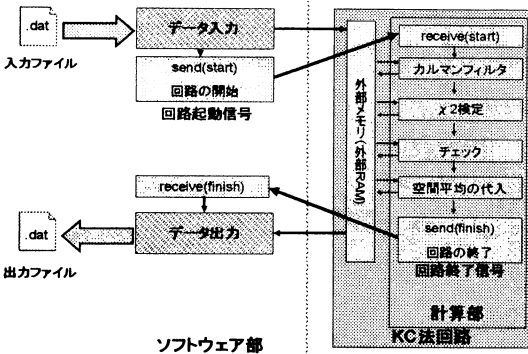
.dat

入力ファイル

データ入力

send(start)

回路の開始

回路起動信号

receive(finish)

データ出力

.dat

出力ファイル

ソフトウェア部

外部メモリ(外部RAM)

receive(start)

カルマンフィルタ

$\chi$2検定

チェック

空間平均の代入

send(finish)

回路の終了

回路終了信号

計算部

KC法回路